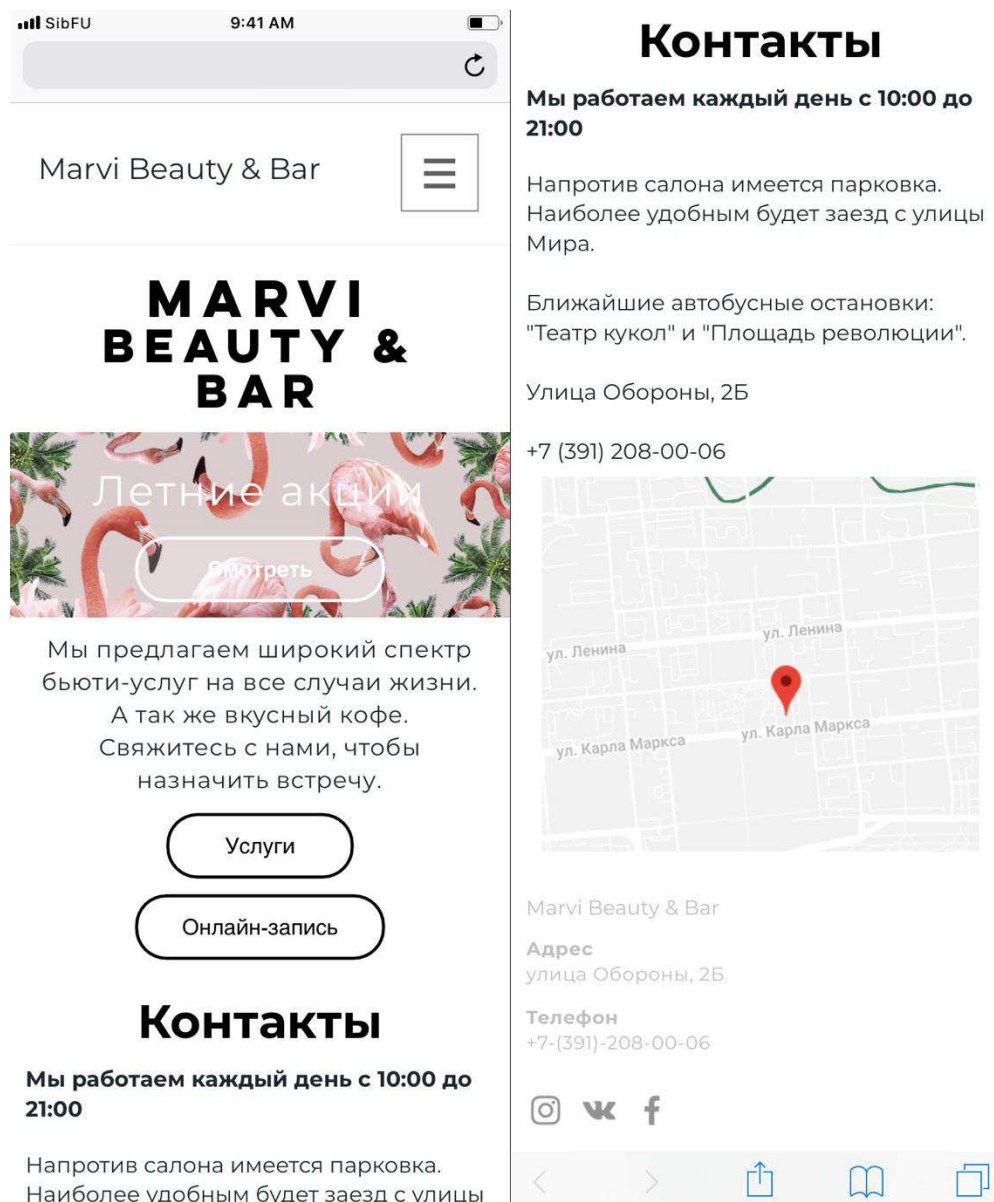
SibFU 9:41 AM

Marvi Beauty & Bar

MARVI BEAUTY & BAR

Летние акции

Смотреть

Мы предлагаем широкий спектр бьюти-услуг на все случаи жизни. А так же вкусный кофе. Свяжитесь с нами, чтобы назначить встречу.

Услуги

Онлайн-запись

Контакты

Мы работаем каждый день с 10:00 до 21:00

Напротив салона имеется парковка. Наиболее удобным будет заезд с улицы

Контакты

Мы работаем каждый день с 10:00 до 21:00

Напротив салона имеется парковка. Наиболее удобным будет заезд с улицы Мира.

Ближайшие автобусные остановки: "Театр кукол" и "Площадь революции".

Улица Обороны, 2Б

+7 (391) 208-00-06

ул. Ленина
ул. Ленина
ул. Карла Маркса
ул. Карла Маркса

Marvi Beauty & Bar

Адрес
улица Обороны, 2Б

Телефон
+7-(391)-208-00-06